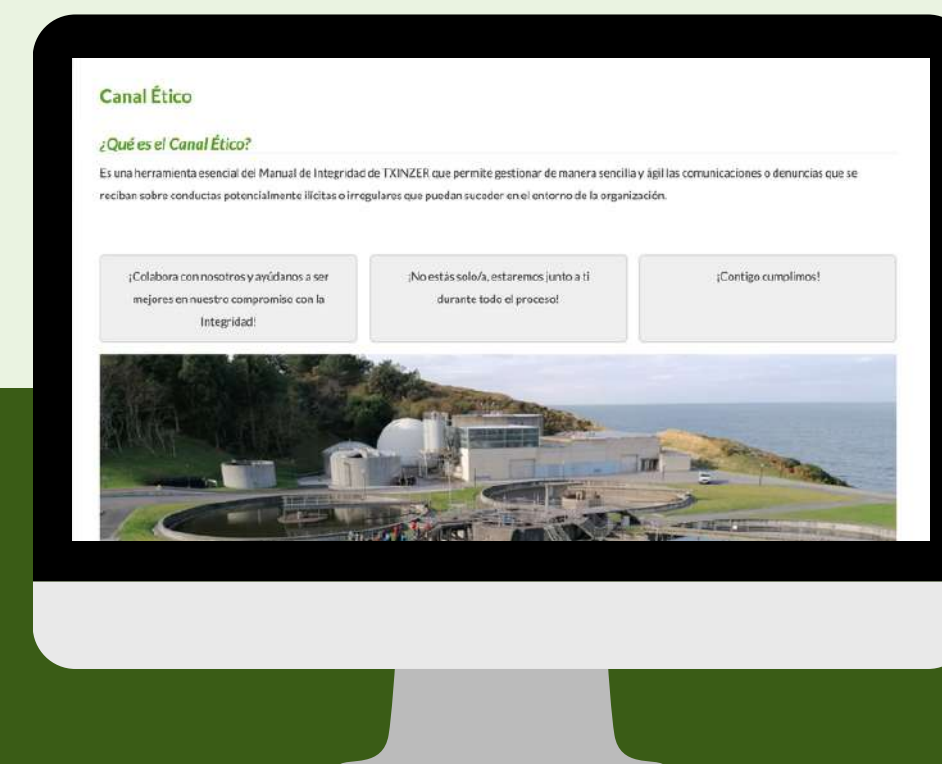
Canal Ético

¿Qué es el Canal Ético?

Es una herramienta esencial del Manual de Integridad de TXINZER que permite gestionar de manera sencilla y ágil las comunicaciones o denuncias que se reciban sobre conductas potencialmente ilícitas o irregulares que puedan suceder en el entorno de la organización.

¡Colabora con nosotros y ayúdanos a ser mejores en nuestro compromiso con la Integridad!

¡No estás solo/a, estaremos junto a ti durante todo el proceso!

¡Contigo cumplimos!